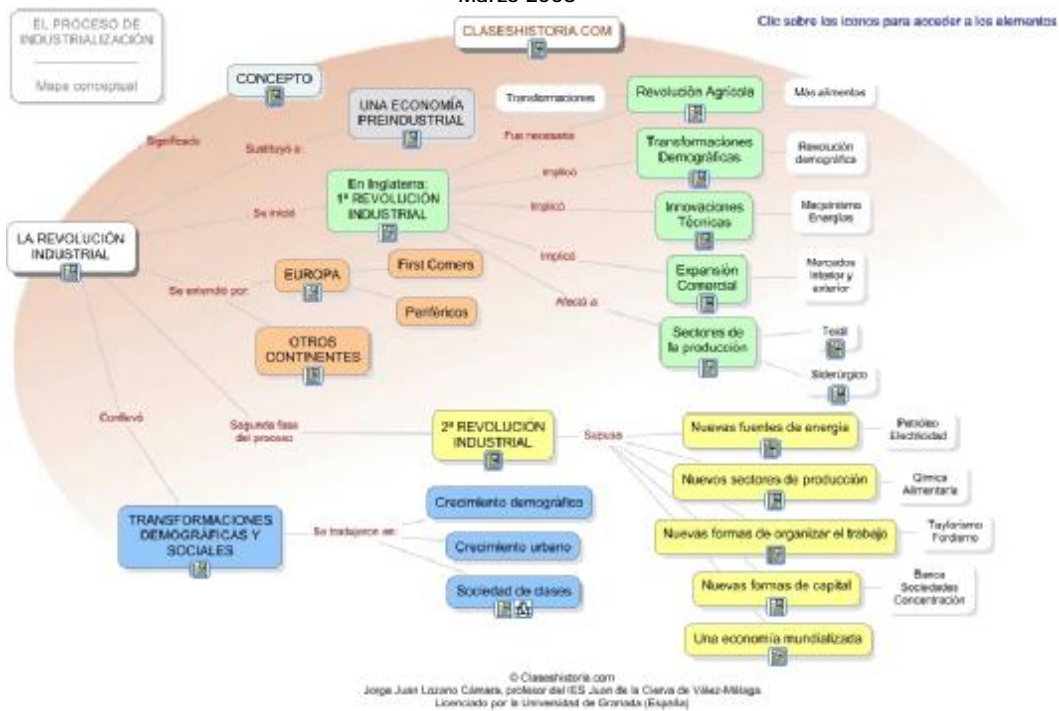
Marzo 2008

EL PROCESO DE INDUSTRIALIZACIÓN

Mapa conceptual

CLASESHISTORIA.COM

Clic sobre los iconos para acceder a los elementos

CONCEPTO

UNA ECONOMÍA PREINDUSTRIAL

Transformaciones

Revolución Agrícola

Más alimentos

Significado

Sustituyó a:

Fue necesario

Transformaciones Demográficas

Revolución demográfica

Implicó

En Inglaterra: 1ª REVOLUCIÓN INDUSTRIAL

Se inició

Implicó

Innovaciones Técnicas

Maquinismo Energías

LA REVOLUCIÓN INDUSTRIAL

Implicó

Expansión Comercial

Mercados interior y exterior

EUROPA

First Comers

Se extendió por:

Periféricos

Afectó a

Sectores de la producción

Textil

OTROS CONTINENTES

Siderúrgico

Conllevó

Segunda fase del proceso

2ª REVOLUCIÓN INDUSTRIAL

Supuso

Nuevas fuentes de energía

Petróleo Electricidad

Nuevos sectores de producción

Química Alimentaria

Crecimiento demográfico

TRANSFORMACIONES DEMOGRÁFICAS Y SOCIALES

Se tradujeron en:

Crecimiento urbano

Nuevas formas de organizar el trabajo

Taylorismo Fordismo

Nuevas formas de capital

Banca Sociedades Concentración

Sociedad de clases

Una economía mundializada

© Claseshistoria.com
Jorge Juan Lozano Cámara, profesor del IES Juan de la Cierva de Vélez-Málaga
Licenciado por la Universidad de Granada (España)